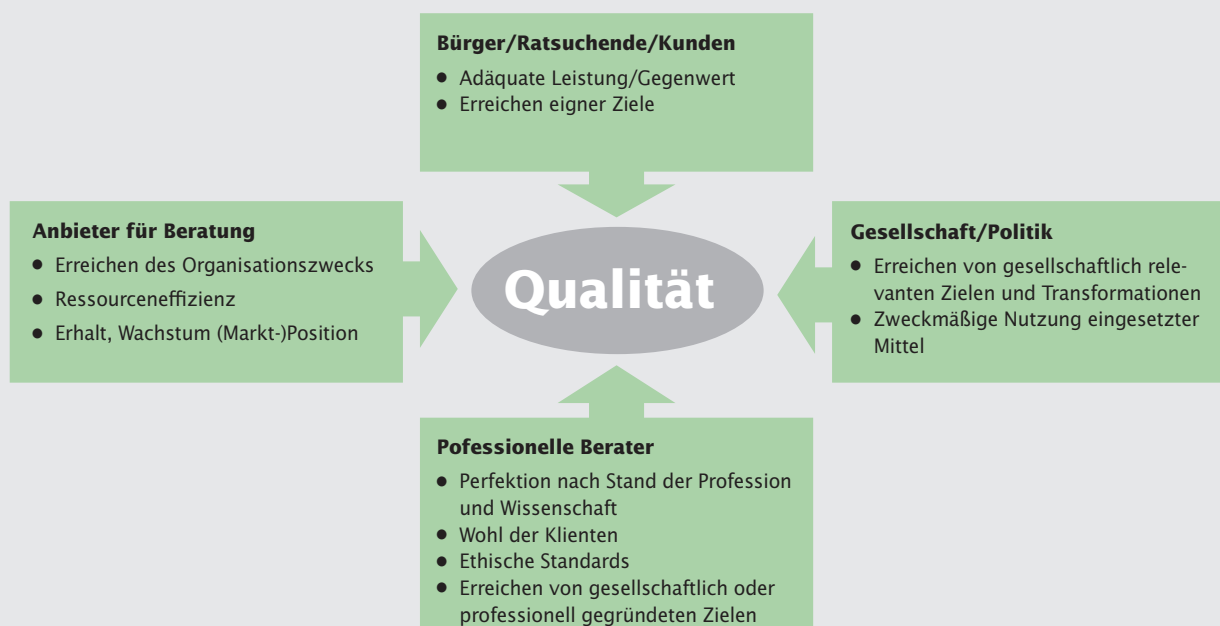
**Bürger/Ratsuchende/Kunden**
- Adäquate Leistung/Gegenwert
- Erreichen eigner Ziele

**Anbieter für Beratung**
- Erreichen des Organisationszwecks
- Ressourceneffizienz
- Erhalt, Wachstum (Markt-)Position

Qualität

**Gesellschaft/Politik**
- Erreichen von gesellschaftlich relevanten Zielen und Transformationen
- Zweckmäßige Nutzung eingesetzter Mittel

**Professionelle Berater**
- Perfektion nach Stand der Profession und Wissenschaft
- Wohl der Klienten
- Ethische Standards
- Erreichen von gesellschaftlich oder professionell gegründeten Zielen